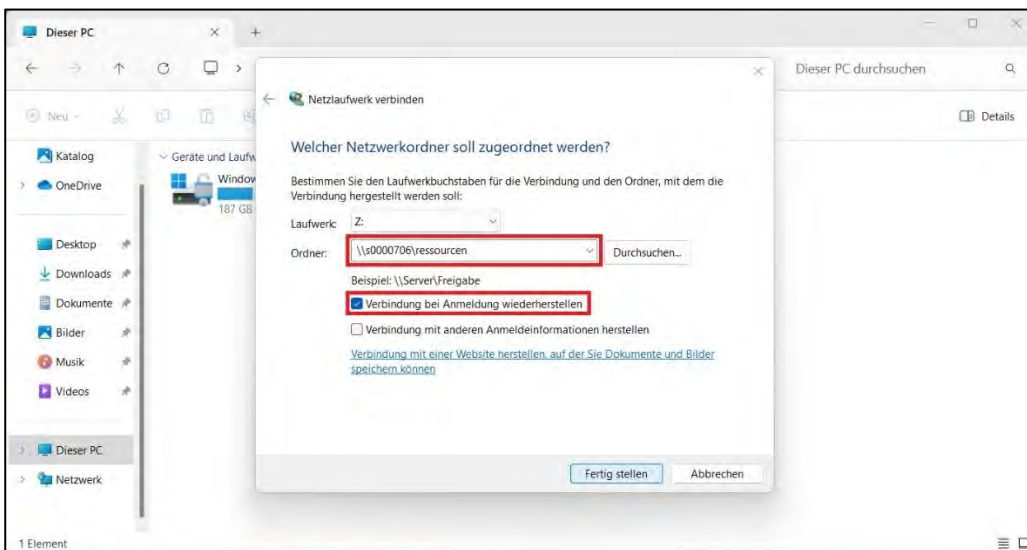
Dieser PC

Dieser PC durchsuchen

Neu

Details

Katalog

OneDrive

Desktop

Downloads

Dokumente

Bilder

Musik

Videos

Dieser PC

Netzwerk

1 Element

Geräte und Laufw

Window

187 GB

Netzlaufwerk verbinden

Welcher Netzwerkordner soll zugeordnet werden?

Bestimmen Sie den Laufwerkbuchstaben für die Verbindung und den Ordner, mit dem die Verbindung hergestellt werden soll:

Laufwerk: Z:

Ordner: \\s0000706\ressourcen

Durchsuchen...

Beispiel: \\Server\Freigabe

Verbindung bei Anmeldung wiederherstellen

Verbindung mit anderen Anmeldeinformationen herstellen

Verbindung mit einer Website herstellen, auf der Sie Dokumente und Bilder speichern können

Fertig stellen

Abbrechen